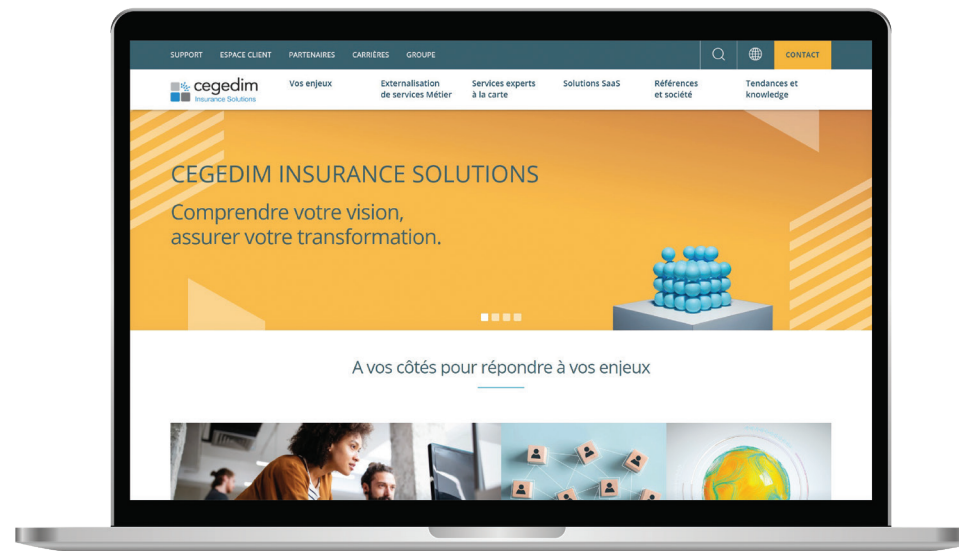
SUPPORT ESPACE CLIENT PARTENAIRES CARRIÈRES GROUPE

CONTACT

cegedim
Insurance Solutions

Vos enjeux

Externalisation de services Métier

Services experts à la carte

Solutions SaaS

Références et société

Tendances et knowledge

CEGEDIM INSURANCE SOLUTIONS

Comprendre votre vision, assurer votre transformation.

A vos côtés pour répondre à vos enjeux